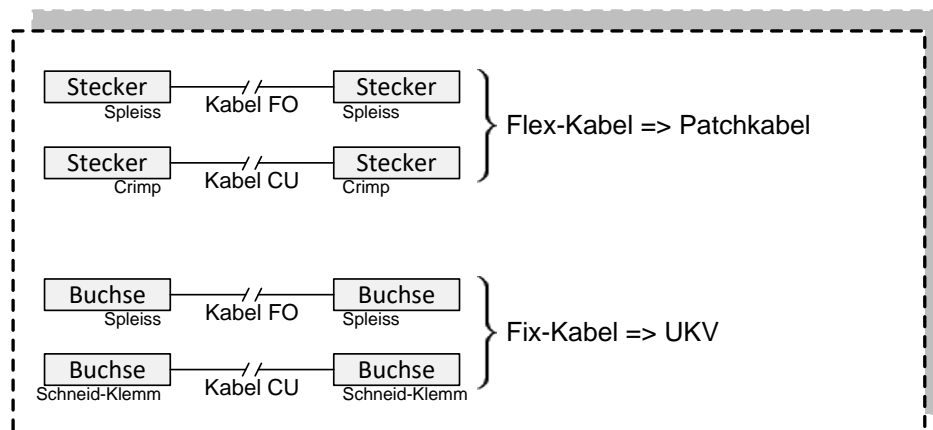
Stecker
Spleiss
Kabel FO
Stecker
Spleiss

Stecker
Crimp
Kabel CU
Stecker
Crimp

Flex-Kabel => Patchkabel

Buchse
Spleiss
Kabel FO
Buchse
Spleiss

Buchse
Schneid-Klemm
Kabel CU
Buchse
Schneid-Klemm

Fix-Kabel => UKV